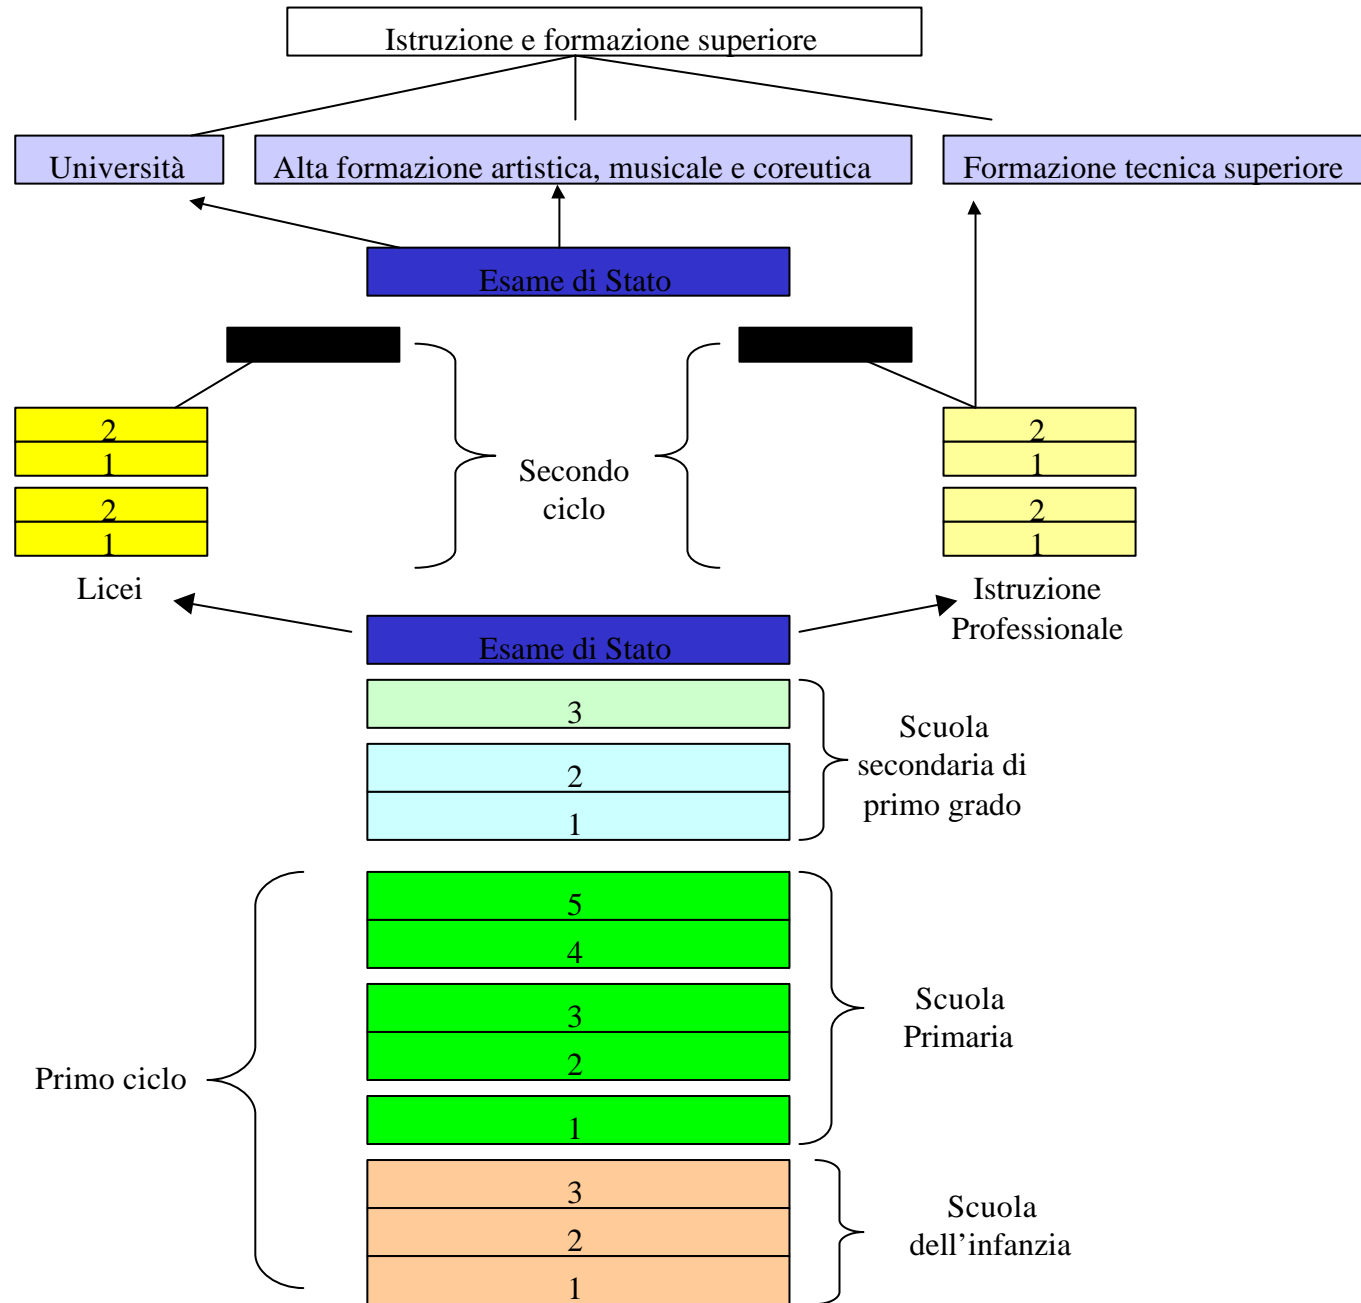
Istruzione e formazione superiore

Università

Alta formazione artistica, musicale e coreutica

Formazione tecnica superiore

Esame di Stato

2
1
2
1

Secondo ciclo

2
1
2
1

Licei

Istruzione Professionale

Esame di Stato

3

2
1

Scuola secondaria di primo grado

5
4
3
2
1

Scuola Primaria

Primo ciclo

3
2
1

Scuola dell’infanzia